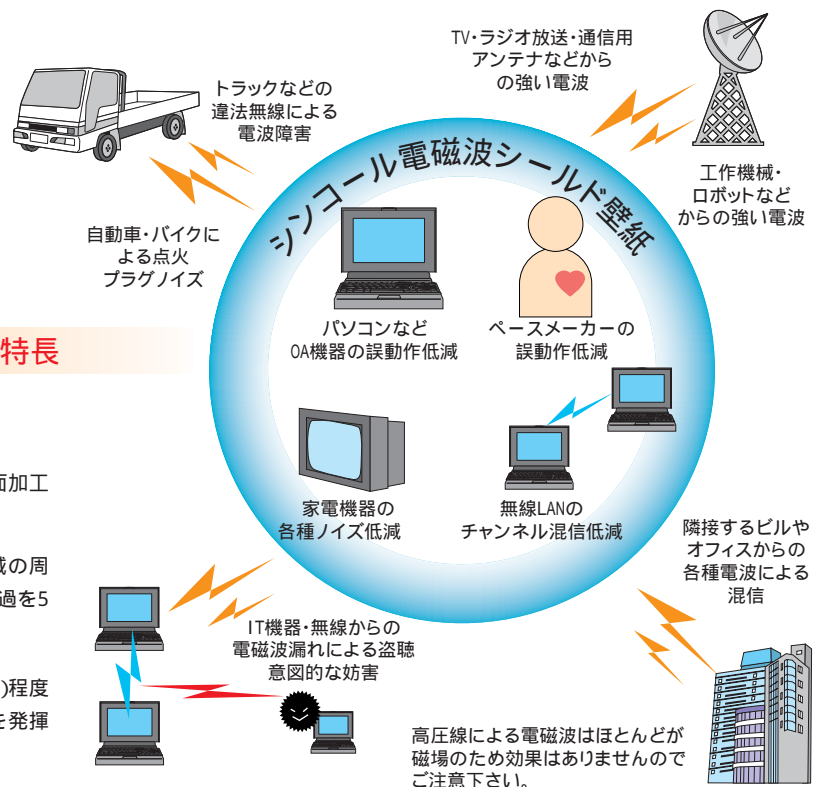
TV・ラジオ放送・通信用
アンテナなどから
の強い電波

トラックなどの
違法無線による
電波障害

シンコール電磁波シールド壁紙

工作機械・
ロボットなど
からの強い電波

自動車・バイクに
よる点火
プラグノイズ

特長

パソコンなど
OA機器の誤動作低減

ペースメーカーの
誤動作低減

面加工

家電機器の
各種ノイズ低減

無線LANの
チャンネル混信低減

隣接するビルや
オフィスからの
各種電波による
混信

成の周
過を5

IT機器・無線からの
電磁波漏れによる盗聴
意図的な妨害

)程度
を発揮

高圧線による電磁波はほとんどが
磁場のため効果はありませんので
ご注意下さい。